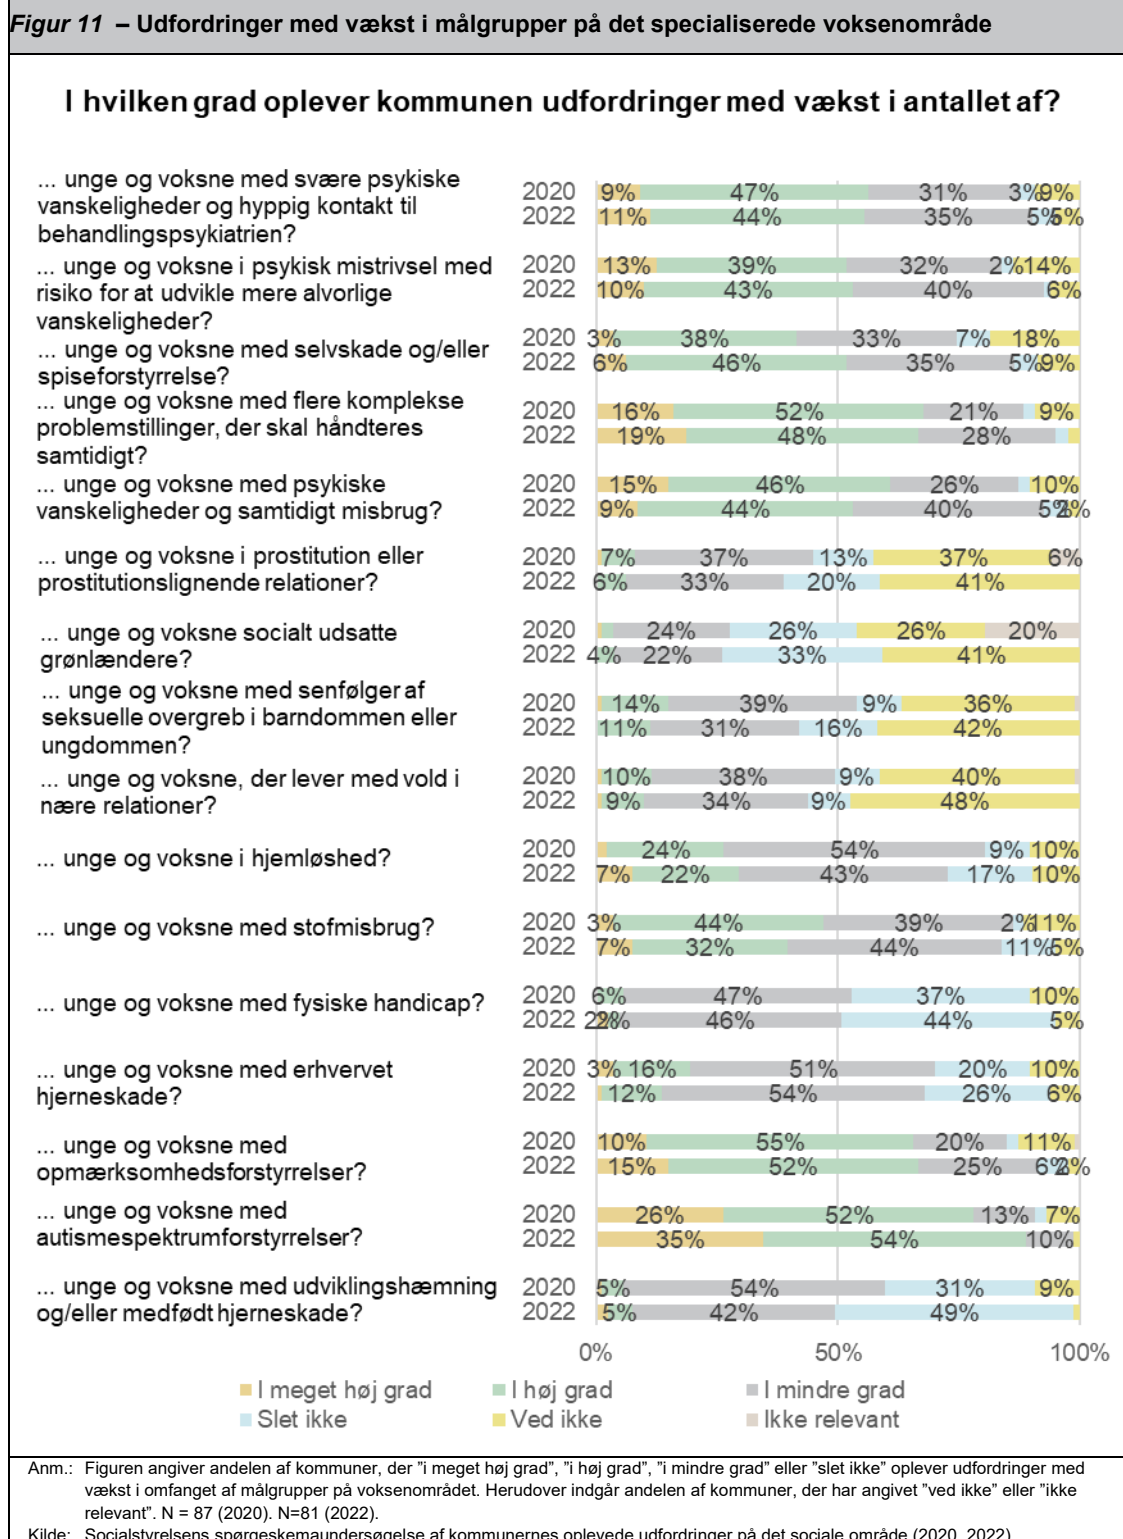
Figur 11 – Udfordringer med vækst i målgrupper på det specialiserede voksenområde

I hvilken grad oplever kommunen udfordringer med vækst i antallet af?

... unge og voksne med svære psykiske vanskeligheder og hyppig kontakt til behandlingspsykiatrien?
2020 9% 47% 31% 3% 9%
2022 11% 44% 35% 5% 5%

... unge og voksne i psykisk mistrivsel med risiko for at udvikle mere alvorlige vanskeligheder?
2020 13% 39% 32% 2% 14%
2022 10% 43% 40% 6%

... unge og voksne med selvskade og/eller spiseforstyrrelse?
2020 3% 38% 33% 7% 18%
2022 6% 46% 35% 5% 9%

... unge og voksne med flere komplekse problemstillinger, der skal håndteres samtidigt?
2020 16% 52% 21% 9%
2022 19% 48% 28%

... unge og voksne med psykiske vanskeligheder og samtidigt misbrug?
2020 15% 46% 26% 10%
2022 9% 44% 40% 5% 2%

... unge og voksne i prostitution eller prostitutionslignende relationer?
2020 7% 37% 13% 37% 6%
2022 6% 33% 20% 41%

... unge og voksne socialt udsatte grønlændere?
2020 24% 26% 26% 20%
2022 4% 22% 33% 41%

... unge og voksne med senfølger af seksuelle overgreb i barndommen eller ungdommen?
2020 14% 39% 9% 36%
2022 11% 31% 16% 42%

... unge og voksne, der lever med vold i nære relationer?
2020 10% 38% 9% 40%
2022 9% 34% 9% 48%

... unge og voksne i hjemløshed?
2020 24% 54% 9% 10%
2022 7% 22% 43% 17% 10%

... unge og voksne med stofmisbrug?
2020 3% 44% 39% 2% 11%
2022 7% 32% 44% 11% 5%

... unge og voksne med fysiske handicap?
2020 6% 47% 37% 10%
2022 2% 2% 46% 44% 5%

... unge og voksne med erhvervet hjerneskade?
2020 3% 16% 51% 20% 10%
2022 12% 54% 26% 6%

... unge og voksne med opmærksomhedsforstyrrelser?
2020 10% 55% 20% 11%
2022 15% 52% 25% 6% 2%

... unge og voksne med autismespektrumforstyrrelser?
2020 26% 52% 13% 7%
2022 35% 54% 10%

... unge og voksne med udviklingshæmning og/eller medfødt hjerneskade?
2020 5% 54% 31% 9%
2022 5% 42% 49%

0% 50% 100%

I meget høj grad
I høj grad
I mindre grad
Slet ikke
Ved ikke
Ikke relevant

Anm.: Figuren angiver andelen af kommuner, der "i meget høj grad", "i høj grad", "i mindre grad" eller "slet ikke" oplever udfordringer med vækst i omfanget af målgrupper på voksenområdet. Herudover indgår andelen af kommuner, der har angivet "ved ikke" eller "ikke relevant". N = 87 (2020). N=81 (2022).
Kilde: Socialstyrelsens spørgeskemaundersøgelse af kommunernes oplevede udfordringer på det sociale område (2020, 2022).